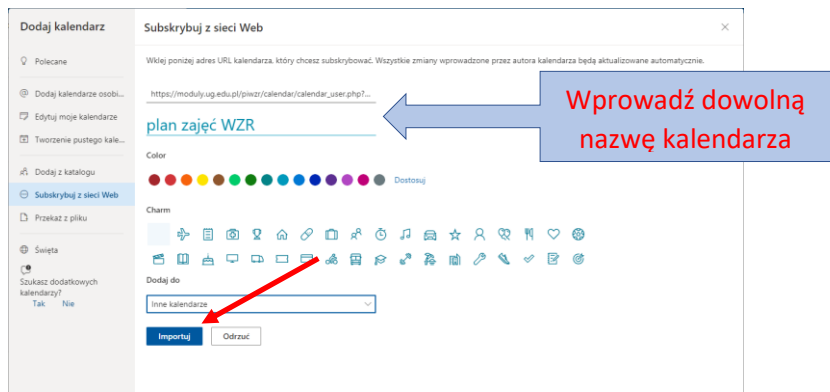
Dodaj kalendarz

Polecane

Dodaj kalendarze osobi...

Edytuj moje kalendarze

Tworzenie pustego kale...

Dodaj z katalogu

Subskrybuj z sieci Web

Przekaż z pliku

Święta

Szukasz dodatkowych kalendarzy?

Tak Nie

Subskrybuj z sieci Web

×

Wklej poniżej adres URL kalendarza, który chcesz subskrybować. Wszystkie zmiany wprowadzone przez autora kalendarza będą aktualizowane automatycznie.

https://moduly.ug.edu.pl/piwzr/calendar/calendar_user.php?...

plan zajęć WZR

Wprowadź dowolną nazwę kalendarza

Color

Dostosuj

Charm

Dodaj do

Inne kalendarze

Importuj

Odrzuć